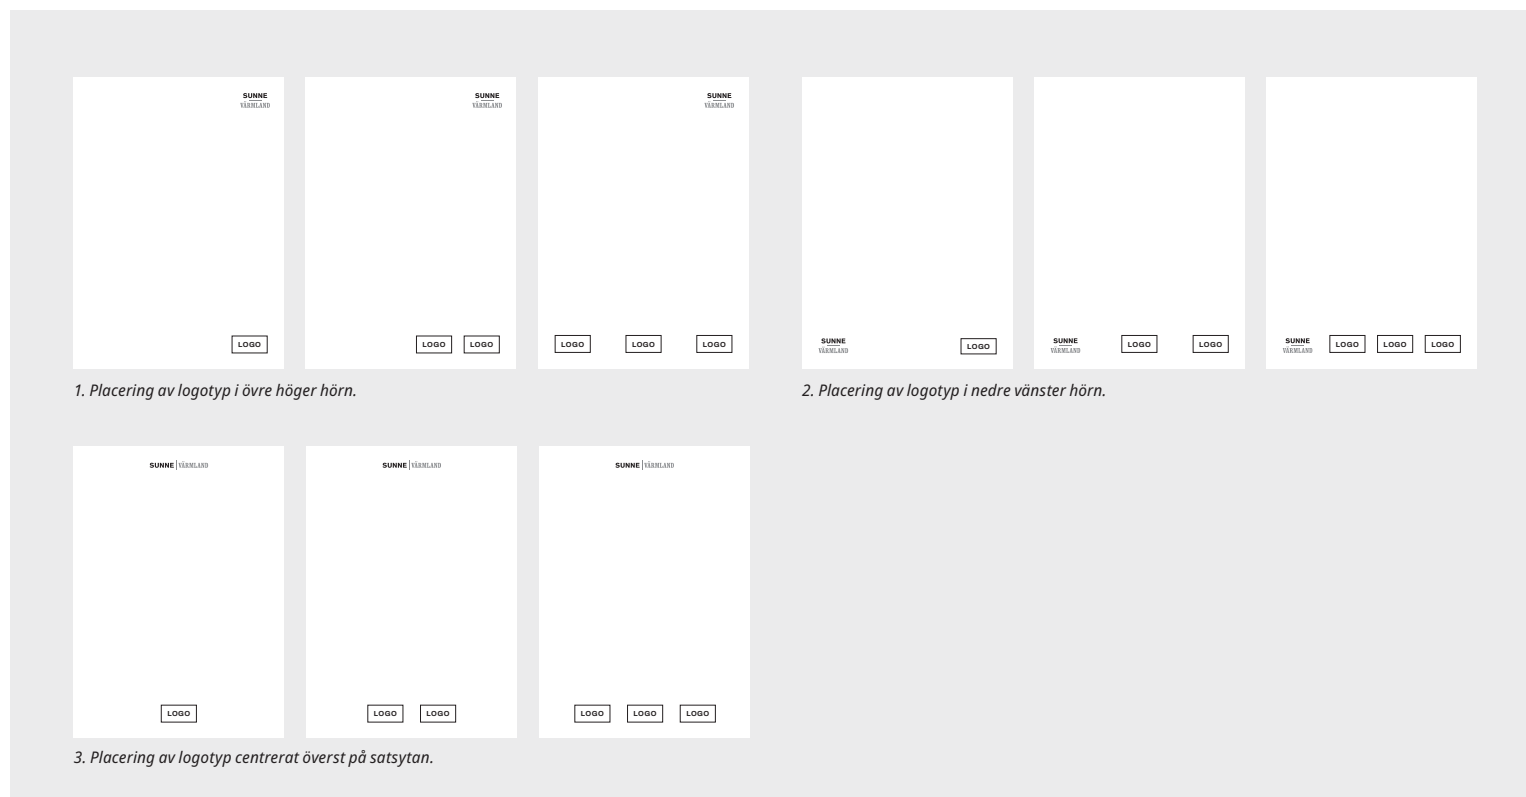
SUNNE
VÄRMLAND

LOGO

SUNNE
VÄRMLAND

LOGO LOGO

SUNNE
VÄRMLAND

LOGO LOGO LOGO

1. Placering av logotyp i övre höger hörn.

SUNNE
VÄRMLAND

LOGO

SUNNE
VÄRMLAND

LOGO LOGO

SUNNE
VÄRMLAND

LOGO LOGO LOGO

2. Placering av logotyp i nedre vänster hörn.

SUNNE | VÄRMLAND

LOGO

SUNNE | VÄRMLAND

LOGO LOGO

SUNNE | VÄRMLAND

LOGO LOGO LOGO

3. Placering av logotyp centrerat överst på satsytan.